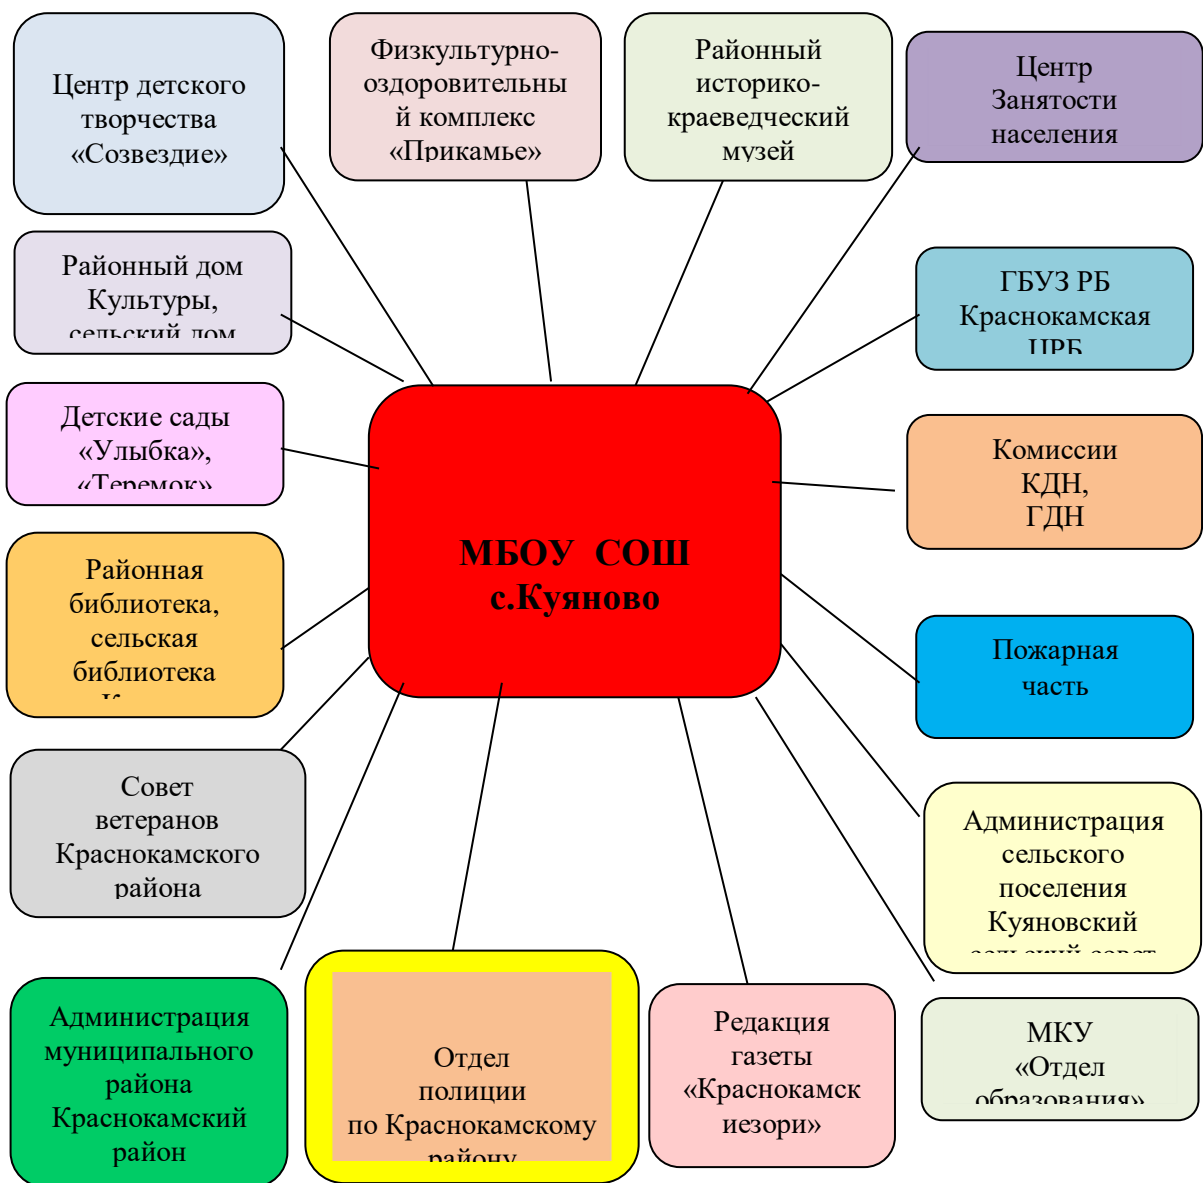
Центр детского творчества «Созвездие»

Физкультурно-оздоровительный комплекс «Прикамье»

Районный историко-краеведческий музей

Центр Занятости населения

Районный дом Культуры, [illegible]

ГБУЗ РБ Краснокамская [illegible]

Детские сады «Улыбка», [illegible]

Комиссии КДН, ГДН

МБОУ СОШ с.Куяново

Районная библиотека, сельская библиотека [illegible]

Пожарная часть

Совет ветеранов Краснокамского района

Администрация сельского поселения Куяновский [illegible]

Администрация муниципального района Краснокамский район

Отдел полиции по Краснокамскому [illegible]

Редакция газеты «Краснокамск иезори»

МКУ «Отдел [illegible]